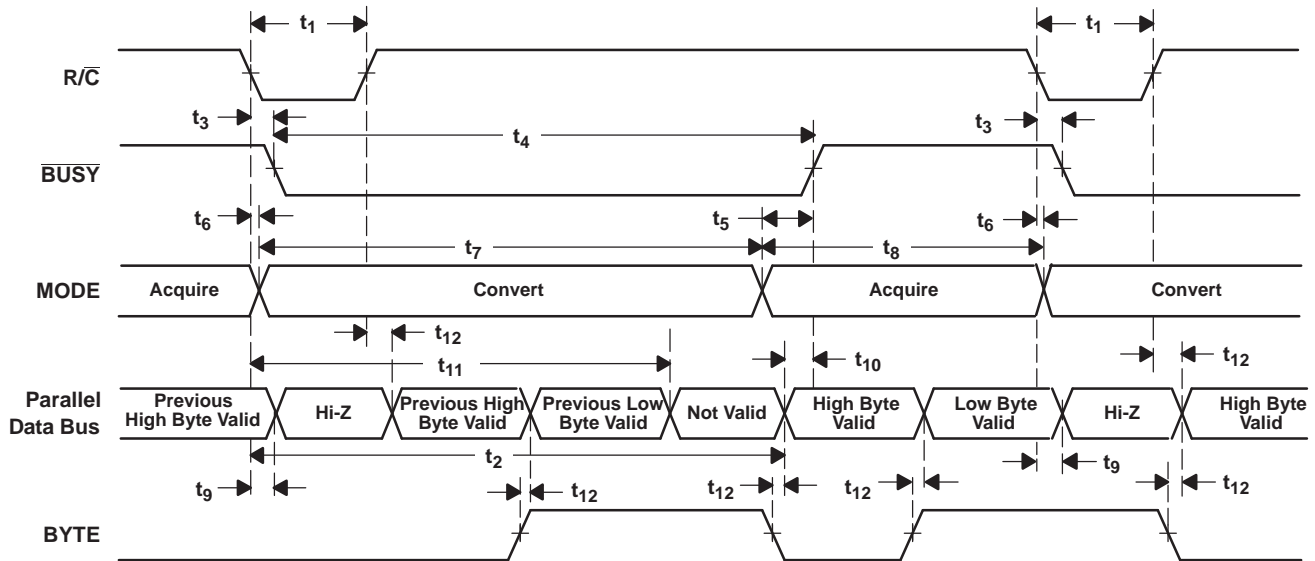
$t_1$
$t_1$
R/$\overline{C}$
$t_3$
$t_4$
$t_3$
$\overline{BUSY}$
$t_6$
$t_5$
$t_6$
$t_7$
$t_8$
MODE
Acquire
Convert
Acquire
Convert
$t_{12}$
$t_{11}$
$t_{10}$
$t_{12}$
Parallel Data Bus
Previous High Byte Valid
Hi-Z
Previous High Byte Valid
Previous Low Byte Valid
Not Valid
High Byte Valid
Low Byte Valid
Hi-Z
High Byte Valid
$t_2$
$t_9$
$t_9$
$t_{12}$
$t_{12}$
$t_{12}$
$t_{12}$
BYTE